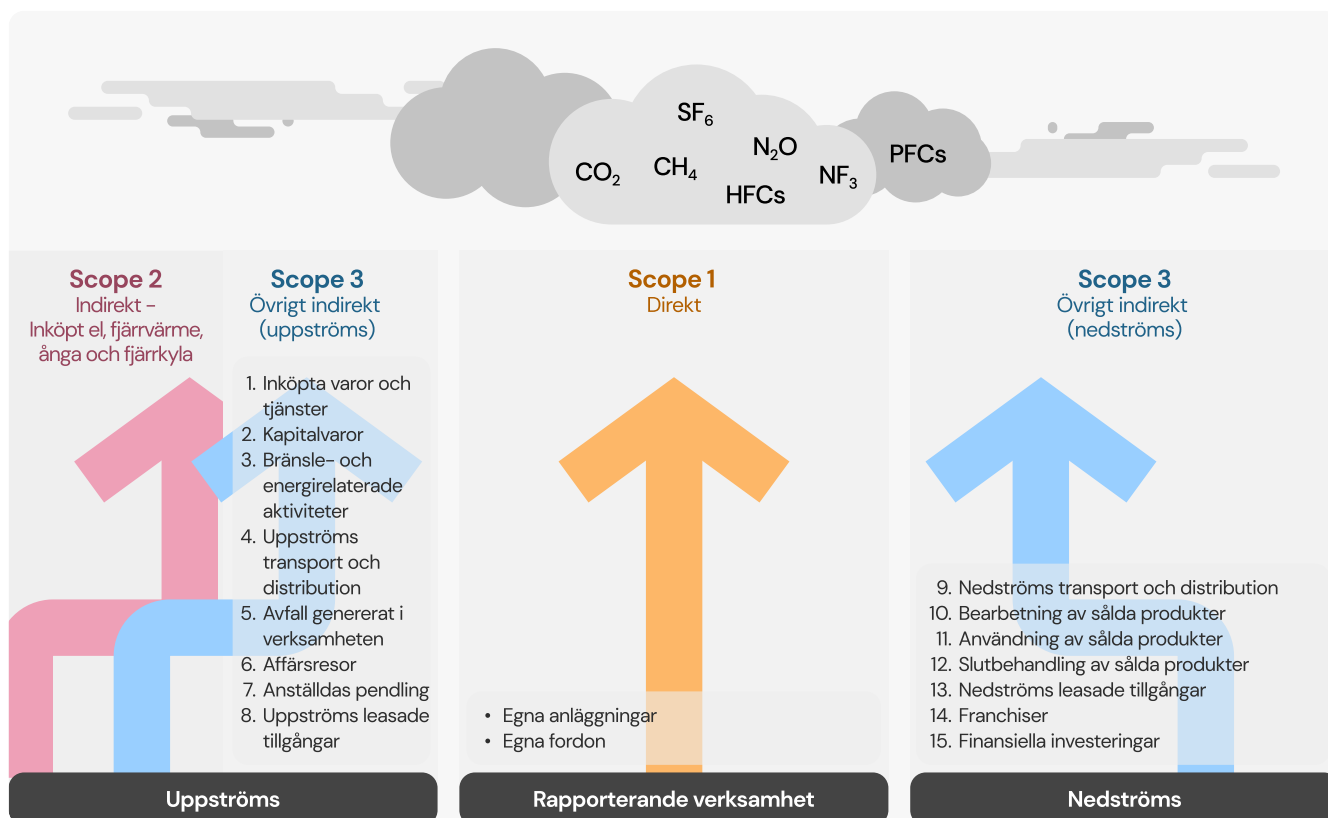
$SF_6$
$CO_2$ $CH_4$ $N_2O$ HFCs $NF_3$ PFCs

Scope 2
Indirekt – Inköpt el, fjärrvärme, ånga och fjärrkyla

Scope 3
Övrigt indirekt (uppströms)

1. Inköpta varor och tjänster
2. Kapitalvaror
3. Bränsle- och energirelaterade aktiviteter
4. Uppströms transport och distribution
5. Avfall genererat i verksamheten
6. Affärsresor
7. Anställdas pendling
8. Uppströms leasade tillgångar

Scope 1
Direkt

• Egna anläggningar
• Egna fordon

Scope 3
Övrigt indirekt (nedströms)

9. Nedströms transport och distribution
10. Bearbetning av sålda produkter
11. Användning av sålda produkter
12. Slutbehandling av sålda produkter
13. Nedströms leasade tillgångar
14. Franchiser
15. Finansiella investeringar

Uppströms

Rapporterande verksamhet

Nedströms